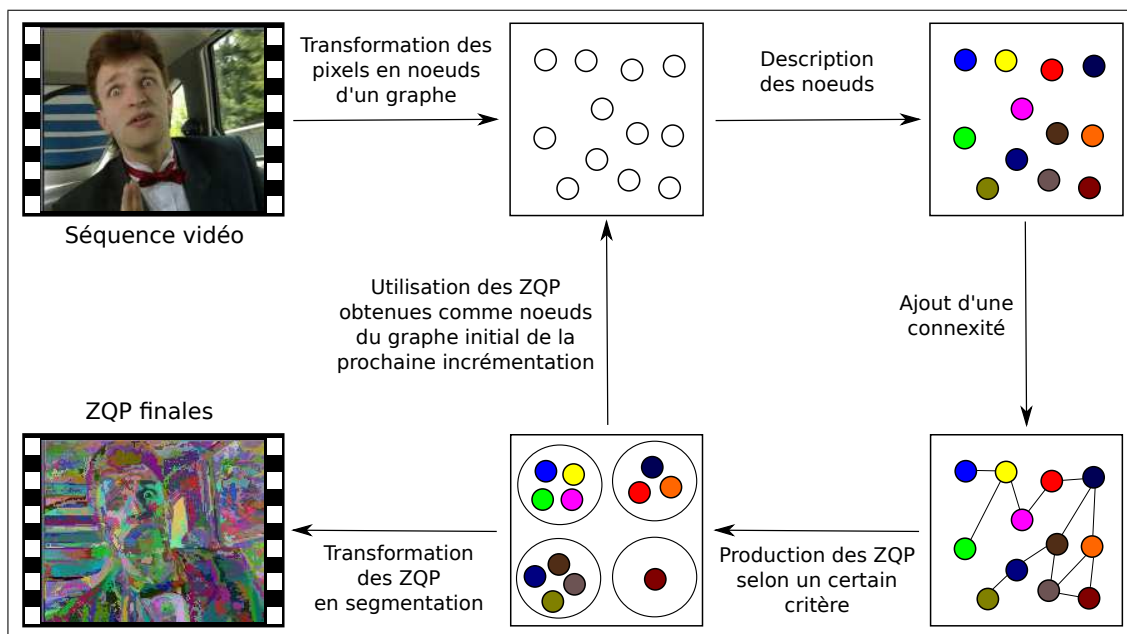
Séquence vidéo

Transformation des pixels en noeuds d'un graphe

Description des noeuds

Ajout d'une connexité

Production des ZQP selon un certain critère

Utilisation des ZQP obtenues comme noeuds du graphe initial de la prochaine incrémentation

Transformation des ZQP en segmentation

ZQP finales